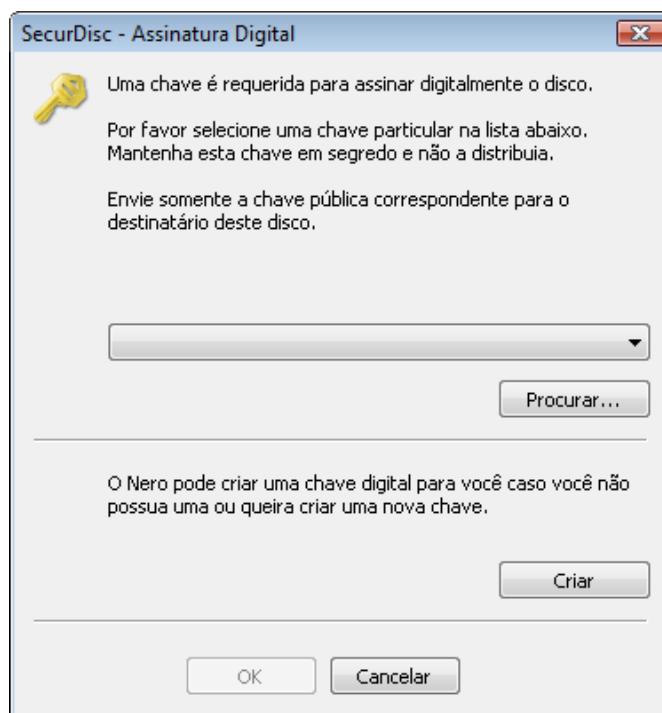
SecurDisc - Assinatura Digital

Uma chave é requerida para assinar digitalmente o disco.

Por favor selecione uma chave particular na lista abaixo. Mantenha esta chave em segredo e não a distribuia.

Envie somente a chave pública correspondente para o destinatário deste disco.

Procurar...

O Nero pode criar uma chave digital para você caso você não possua uma ou queira criar uma nova chave.

Criar

OK

Cancelar